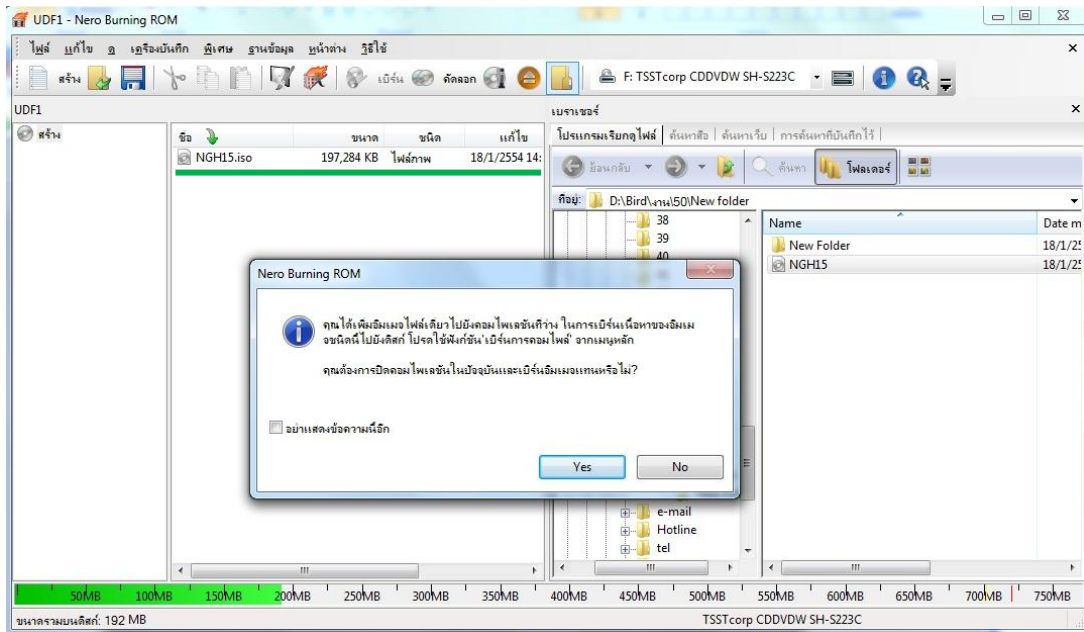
UDF1 - Nero Burning ROM

ไฟล์ แก้ไข ดู เครื่องบันทึก พิเศษ ฐานข้อมูล หน้าต่าง วิธีใช้

สร้าง เบิร์น คัดลอก F: TSSTcorp CDDVDW SH-S223C

UDF1

สร้าง

ชื่อ ขนาด ชนิด แก้ไข
NGH15.iso 197,284 KB ไฟล์ภาพ 18/1/2554 14:

เบราเซอร์

โปรแกรมเรียกดูไฟล์ | ค้นหาสื่อ | ค้นหาเว็บ | การค้นหาที่บันทึกไว้ |

ย้อนกลับ ค้นหา โฟลเดอร์

ที่อยู่: D:\Bird\งาน\50\New folder

38
39
40

Name Date m
New Folder 18/1/2
NGH15 18/1/2

Nero Burning ROM

คุณได้เพิ่มอิมเมจไฟล์เดียวไปยังคอมไพเลชันที่ว่าง ในการเบิร์นเนื้อหาของอิมเมจชนิดนี้ไปยังดิสก์ โปรดใช้ฟังก์ชัน 'เบิร์นการคอมไพล์' จากเมนูหลัก

คุณต้องการปิดคอมไพเลชันในปัจจุบันและเบิร์นอิมเมจแทนหรือไม่?

อย่าแสดงข้อความนี้อีก

Yes No

e-mail
Hotline
tel

50MB 100MB 150MB 200MB 250MB 300MB 350MB 400MB 450MB 500MB 550MB 600MB 650MB 700MB 750MB

ขนาดรวมบนดิสก์: 192 MB TSSTcorp CDDVDW SH-S223C